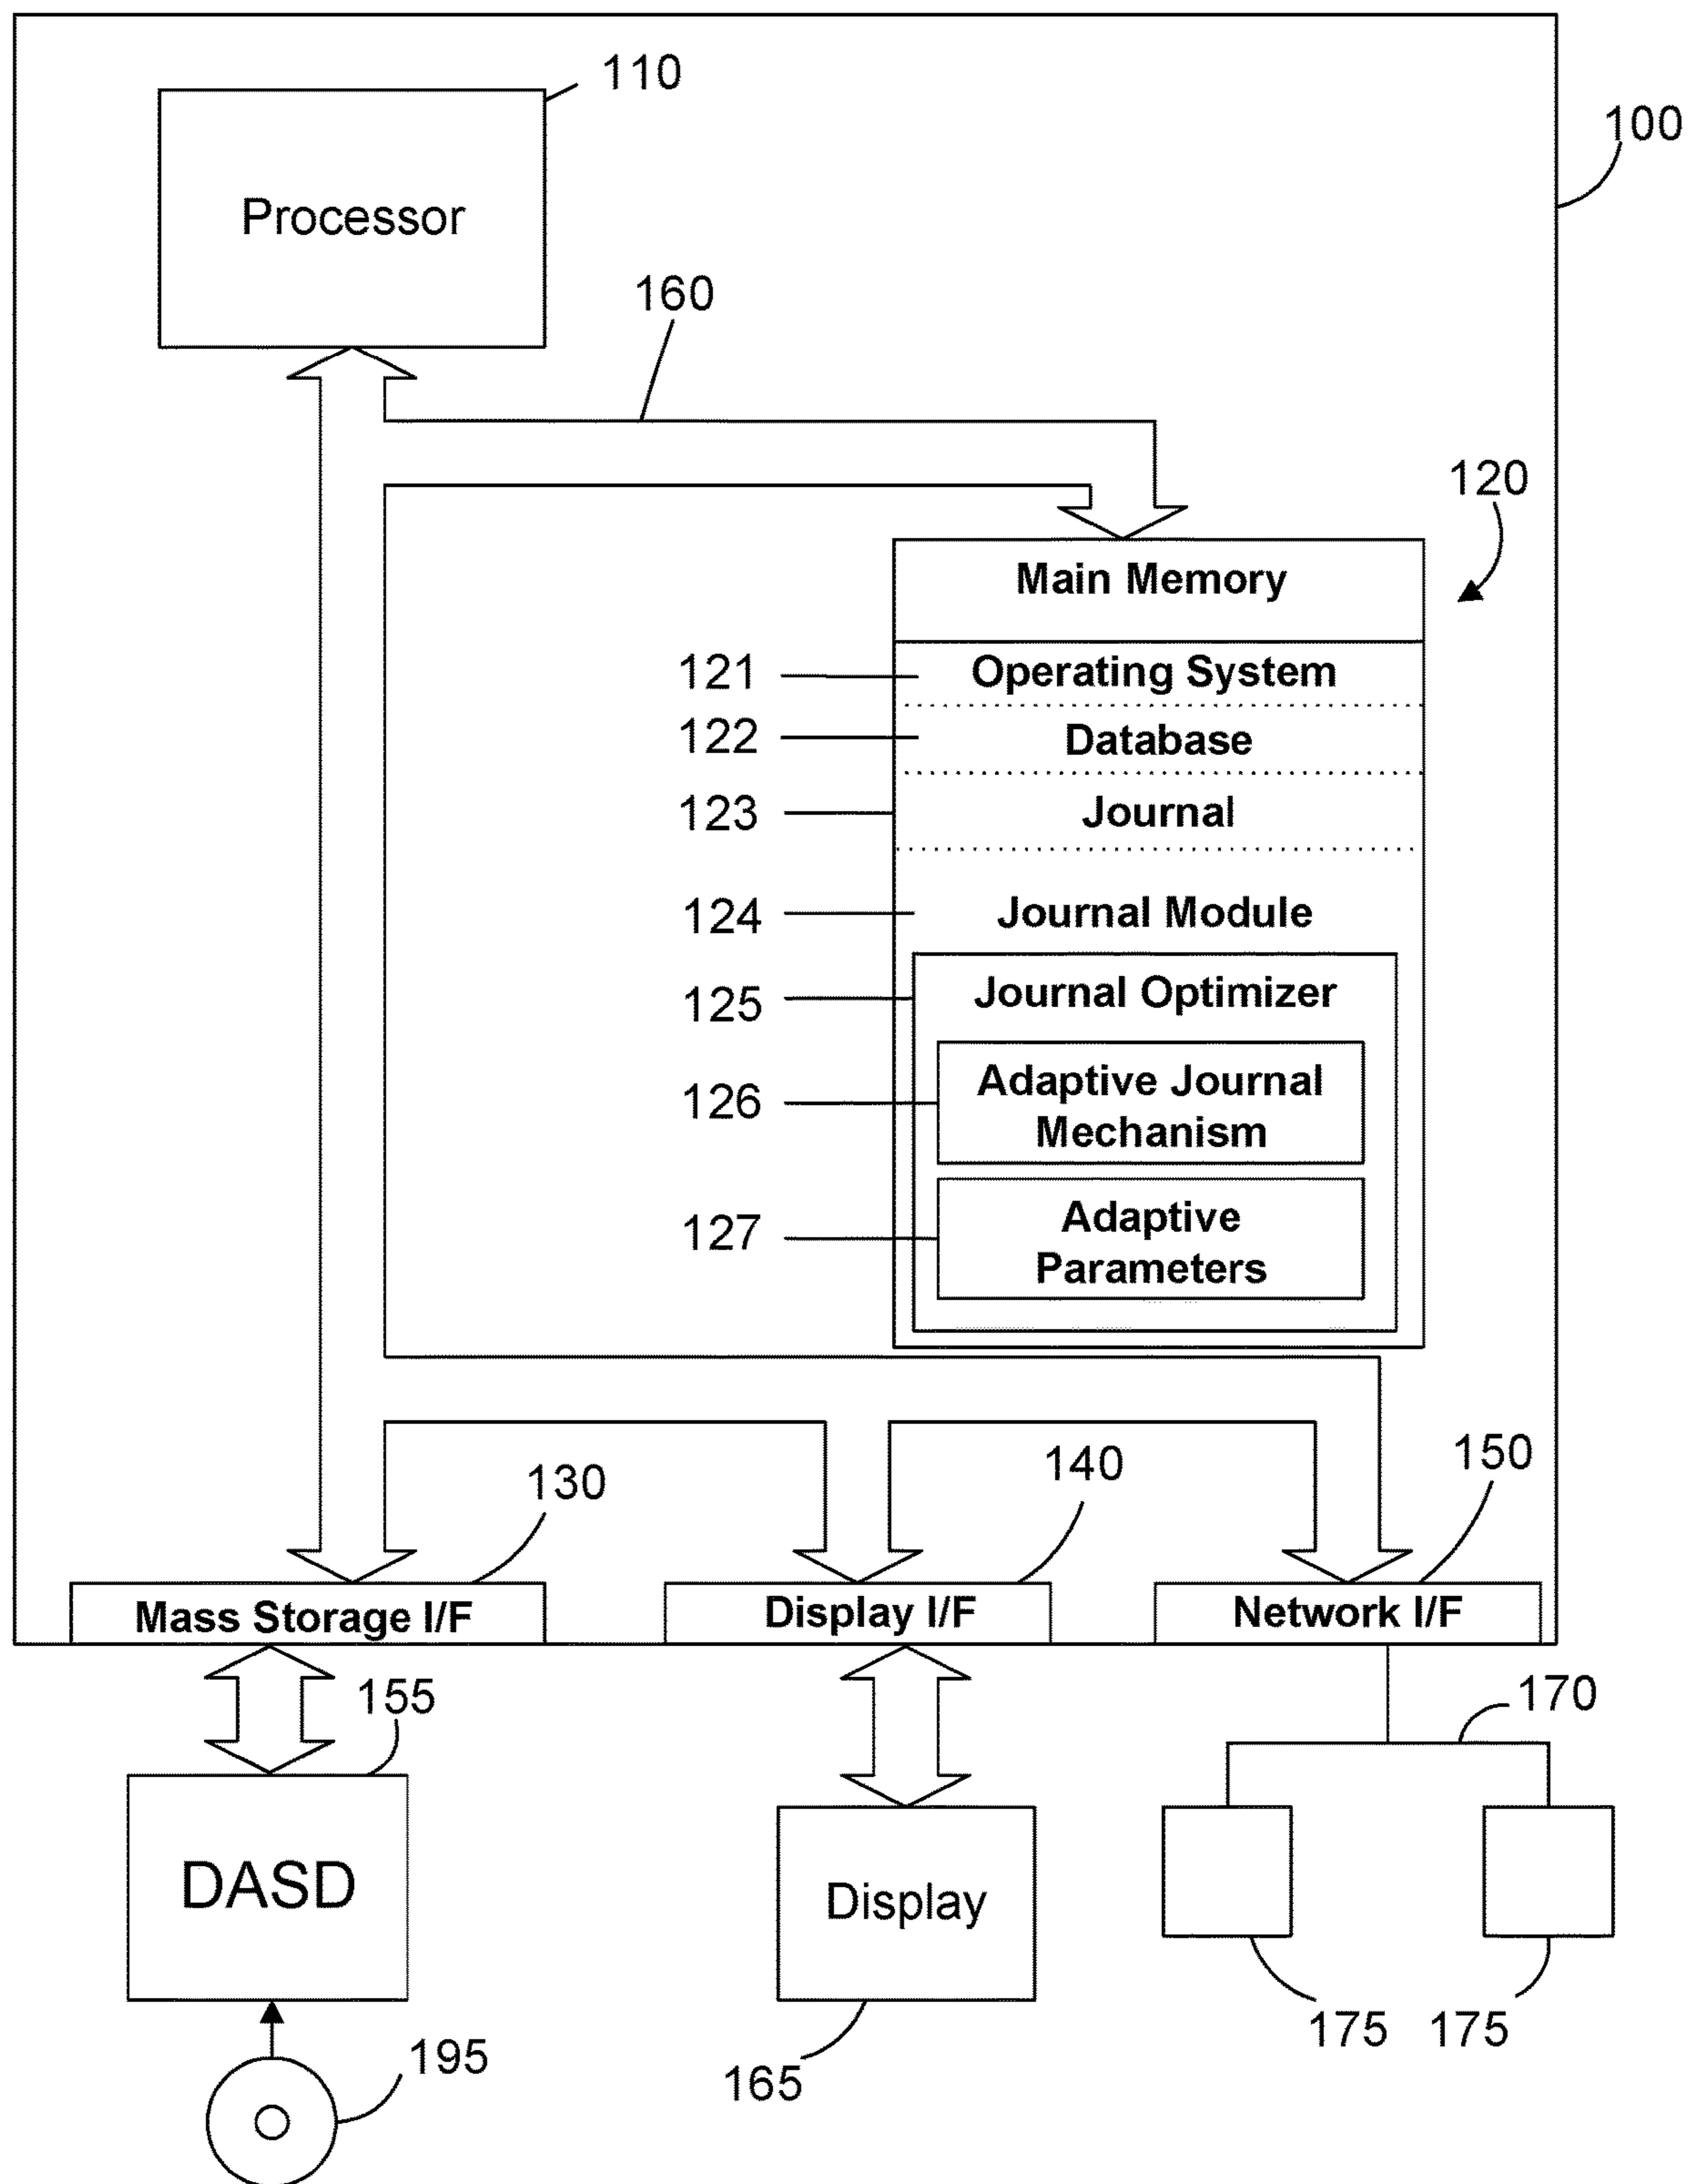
110
100
Processor
160
120
Main Memory
121
Operating System
122
Database
123
Journal
124
Journal Module
125
Journal Optimizer
126
Adaptive Journal Mechanism
127
Adaptive Parameters
130
140
150
Mass Storage I/F
Display I/F
Network I/F
155
170
DASD
Display
175
175
195
165